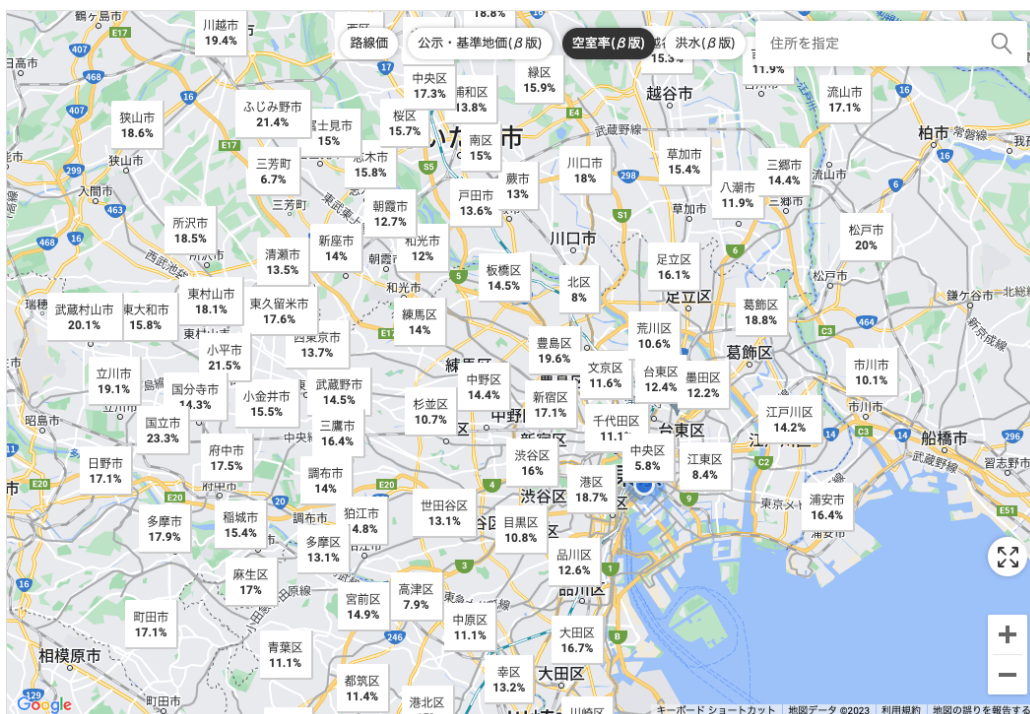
路線価
公示・基準地価(β版)
空室率(β版)
洪水(β版)
住所を指定

川越市
19.4%
18.8%
15.3%
11.9%
中央区
17.3%
浦和区
13.8%
緑区
15.9%
越谷市
流山市
17.1%
狭山市
18.6%
ふじみ野市
21.4%
富士見市
15%
桜区
15.7%
南区
15%
柏市
三芳町
6.7%
志木市
15.8%
川口市
18%
草加市
15.4%
三郷市
14.4%
八潮市
11.9%
蕨市
13%
戸田市
13.6%
朝霞市
12.7%
所沢市
18.5%
松戸市
20%
清瀬市
13.5%
新座市
14%
和光市
12%
足立区
16.1%
板橋区
14.5%
北区
8%
川口市
武蔵村山市
20.1%
東大和市
15.8%
東村山市
18.1%
東久留米市
17.6%
葛飾区
18.8%
練馬区
14%
西東京市
13.7%
荒川区
10.6%
豊島区
19.6%
小平市
21.5%
市川市
10.1%
立川市
19.1%
文京区
11.6%
台東区
12.4%
墨田区
12.2%
国分寺市
14.3%
中野区
14.4%
武蔵野市
14.5%
小金井市
15.5%
新宿区
17.1%
杉並区
10.7%
江戸川区
14.2%
国立市
23.3%
三鷹市
16.4%
千代田区
11.1%
府中市
17.5%
中央区
5.8%
船橋市
日野市
17.1%
渋谷区
16%
江東区
8.4%
調布市
14%
港区
18.7%
浦安市
16.4%
多摩市
17.9%
稲城市
15.4%
狛江市
14.8%
世田谷区
13.1%
目黒区
10.8%
多摩区
13.1%
品川区
12.6%
麻生区
17%
高津区
7.9%
町田市
17.1%
宮前区
14.9%
中原区
11.1%
大田区
16.7%
青葉区
11.1%
相模原市
幸区
13.2%
都筑区
11.4%
港北区
大田区
Google
キーボード ショートカット
地図データ ©2023
利用規約
地図の誤りを報告する